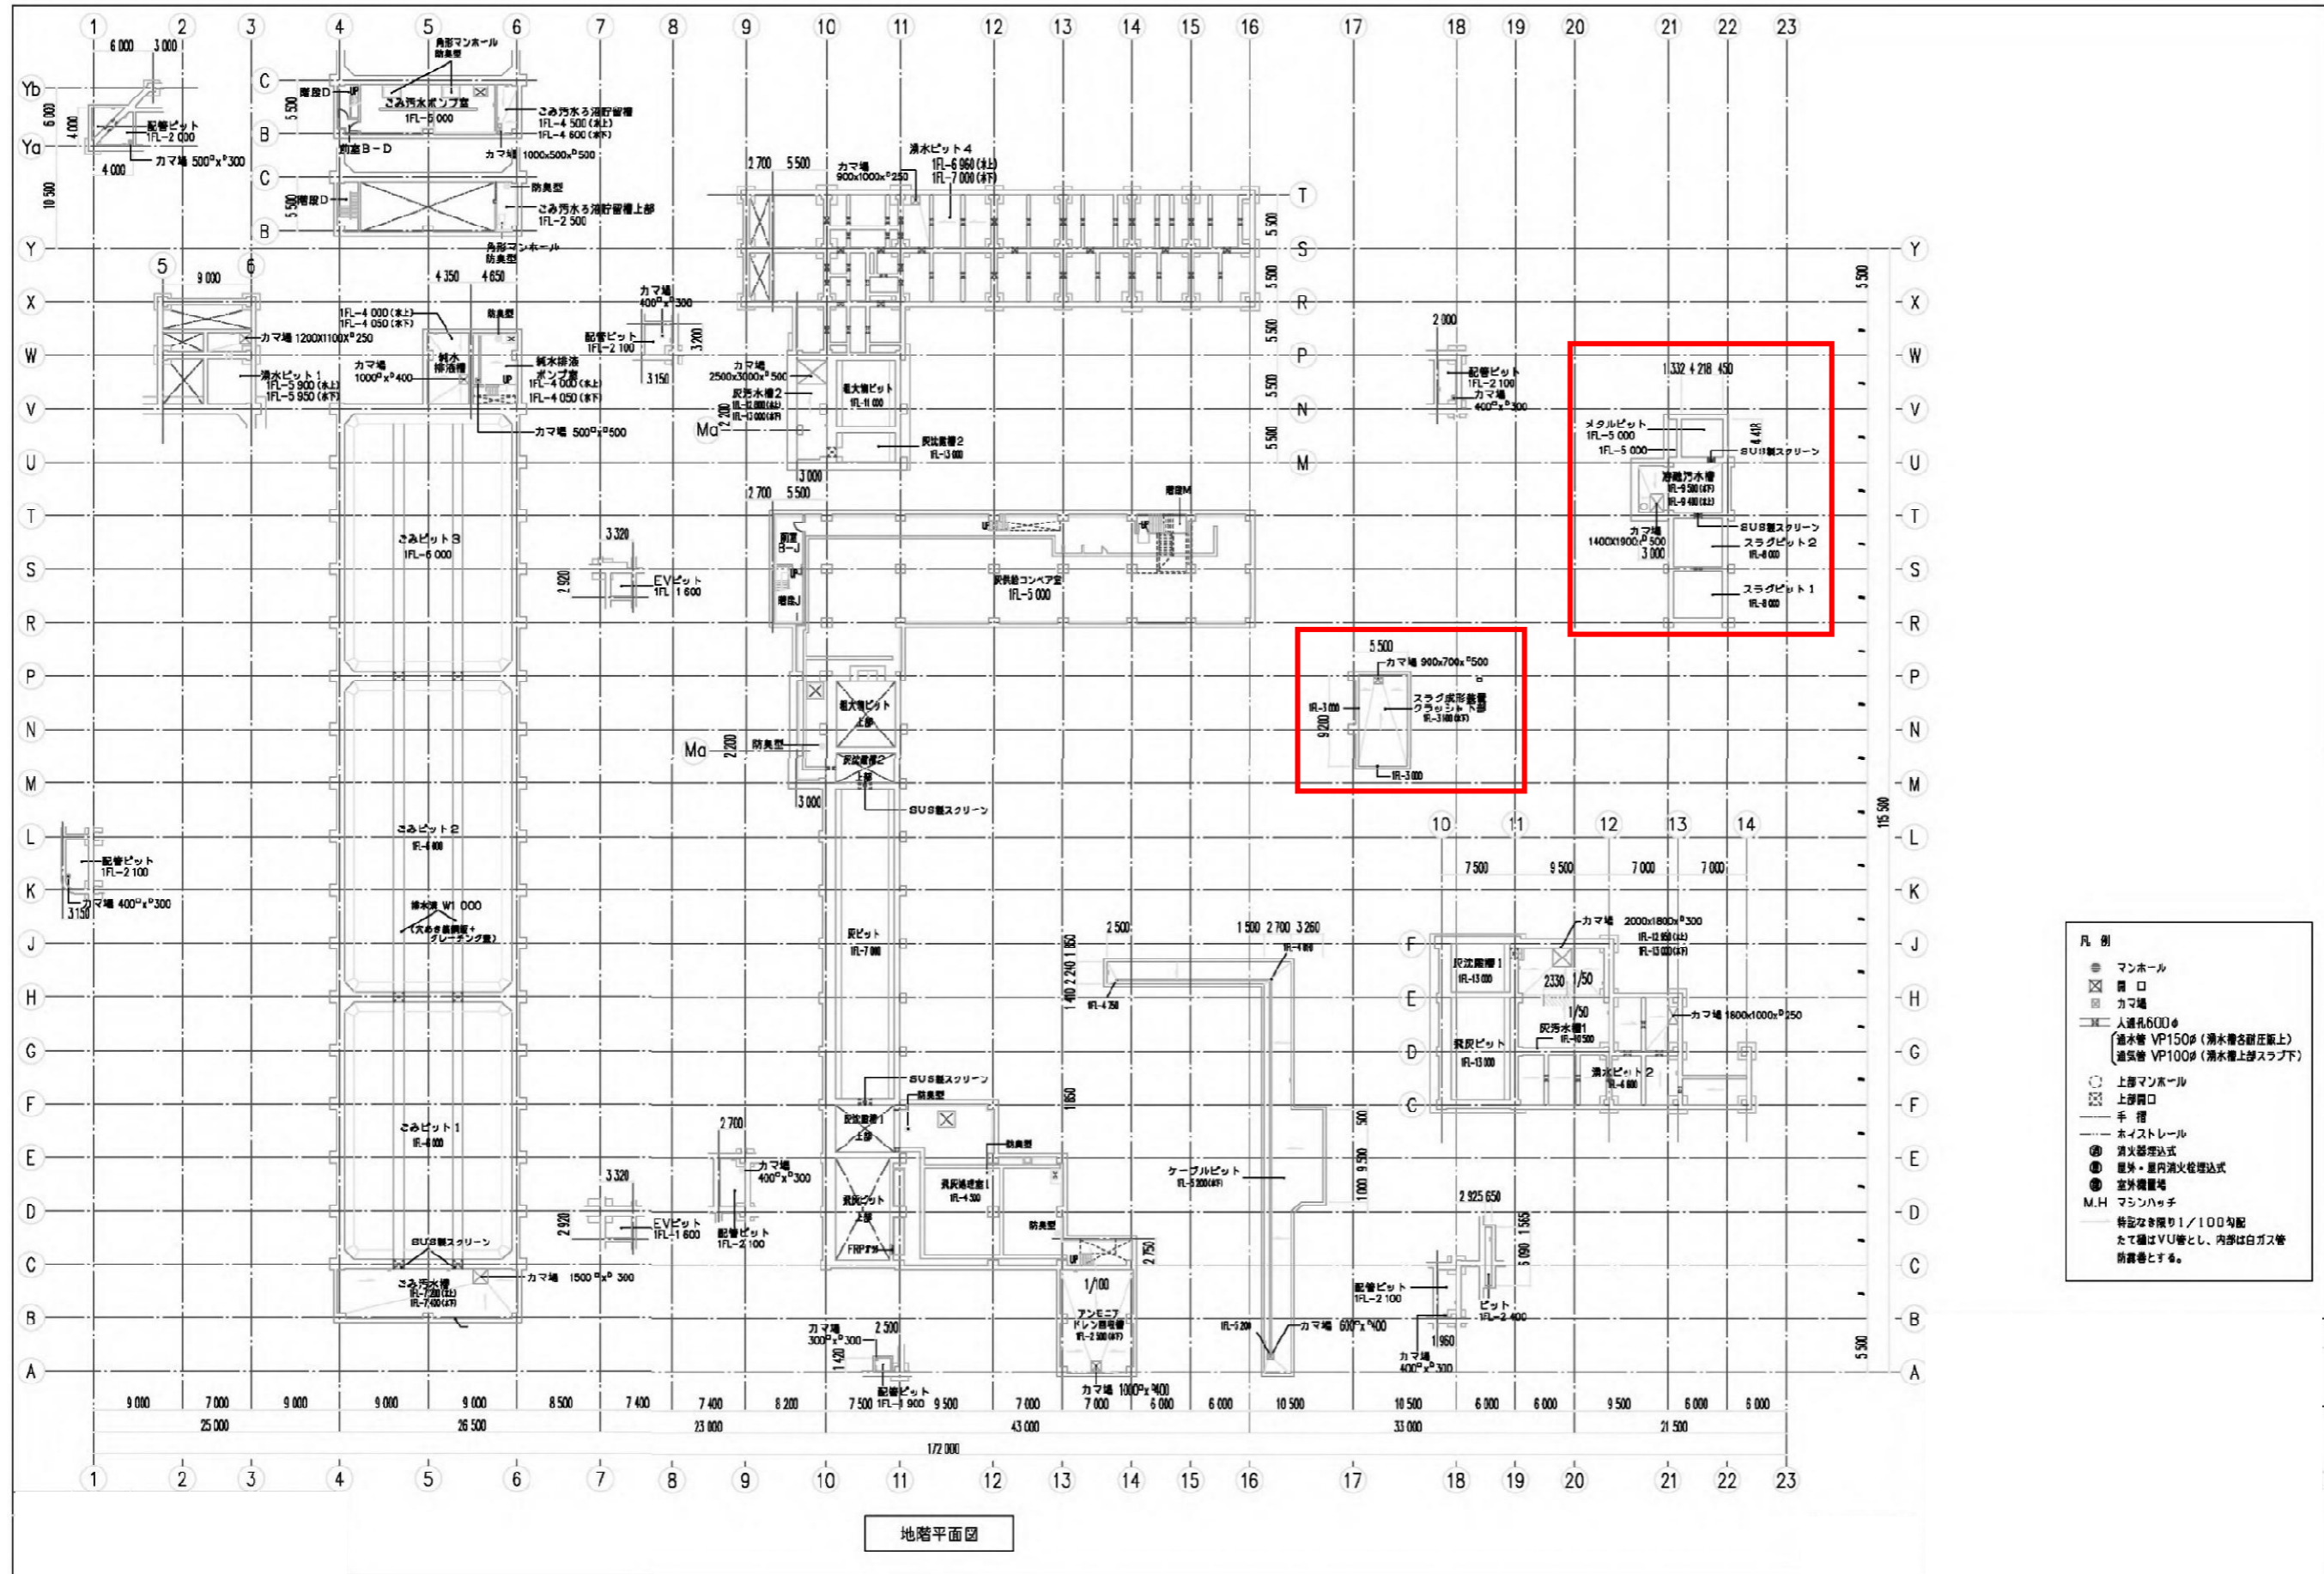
1 2 3 4 5 6 7 8 9 10 11 12 13 14 15 16 17 18 19 20 21 22 23

6 000 3 000
Yb
Ya
6 000
4 000
配管ピット
1FL−2 000
4 000
カマ場 500$^{\square}$x$^{D}$300
10 500

C
B
C
B
5 500
5 500
階段D
UP
角形マンホール
防臭型
ごみ汚水ポンプ室
1FL−5 000
ごみ汚水ろ過貯留槽
1FL−4 500 (本上)
1FL−4 600 (本下)
カマ場 1000x500x$^{D}$500
階段B−D
階段D
防臭型
ごみ汚水ろ過貯留槽上部
1FL−2 500
角形マンホール
防臭型

Y
5 9 000 6
4 350 4 650
X
W
V
U
T
S
R
P
N
M
L
K
J
H
G
F
E
D
C
B
A

カマ場 1200X1100X$^{D}$250
清水ピット1
1FL−5 900 (本上)
1FL−5 950 (本下)
1FL−4 000 (本上)
1FL−4 050 (本下)
カマ場
1000$^{\square}$x$^{D}$400
純水排液槽
防臭型
純水排液ポンプ室
UP
1FL−4 000 (本上)
1FL−4 050 (本下)
カマ場 500$^{\square}$x$^{D}$500

カマ場
400$^{\square}$x$^{D}$300
配管ピット
1FL−2 100
3 200
3 150

2 700 5 500
カマ場
900x1000x$^{D}$250
清水ピット4
1FL−6 960 (本上)
1FL−7 000 (本下)
T
S
R
P
N
M
5 500
5 500
5 500
5 500
5 500

カマ場
2500x3000x$^{D}$500
灰汚水槽2
粗大物ピット
1FL−11 000
Ma
12 200
灰出装置2
1FL−13 000
3 000

2 700 5 500
階段M
UP
階段B−J
UP
階段J
灰供給コンベア室
1FL−5 000

ごみピット3
1FL−6 000
3 320
2 920
EVピット
1FL 1 600

ごみピット2
1FL−6 000
排水溝 W1 000
(穴あき鋼板+グレーチング蓋)

ごみピット1
1FL−6 000
SUS製スクリーン
ごみ汚水槽
1FL−7 200 (本上)
1FL−7 400 (本下)
カマ場 1500$^{\square}$x$^{D}$300

配管ピット
1FL−2 100
3 150
カマ場 400$^{\square}$x$^{D}$300

Ma
2 200
防臭型
粗大物ピット上部
灰出装置2上部
3 000
SUS製スクリーン
灰ピット
1FL−7 000
SUS製スクリーン
防臭型
灰出装置1上部
灰ピット上部
FRP製ガラリ
防臭型
飛灰処理装置1
1FL−4 500
防臭型
UP
1/100
アンモニアドレン貯留槽
1FL−2 500 (本下)
2 750
カマ場 1000$^{\square}$x$^{D}$400

2 700
カマ場
400$^{\square}$x$^{D}$300
配管ピット
1FL−2 100
3 320
2 920
EVピット
1FL−1 600
カマ場
300$^{\square}$x$^{D}$300
2 500
1 420
配管ピット
1FL−1 900

2 500
1 400 2 240 1 650
1FL−4 750
1 500 2 700 3 260
1FL−4 800
1 650
500
1 000 9 590
ケーブルピット
1FL−5 200 (本下)
1FL−5 200
カマ場 600$^{\square}$x$^{D}$400

2 000
配管ピット
1FL−2 100
カマ場
400$^{\square}$x$^{D}$300

1 332 4 218 450
メタルピット
1FL−5 000
1FL−5 000
4 418
SUS製スクリーン
溶融汚水槽
1FL−9 500 (本下)
1FL−9 400 (本上)
カマ場
1400X1900x$^{D}$500
3 000
SUS製スクリーン
スラグピット2
1FL−8 000
スラグピット1
1FL−8 000

5 500
カマ場 900x700x$^{D}$500
1FL−3 000
9 200
スラグ成形装置クラッシャ下部
1FL−3 100 (本下)
1FL−3 000

10 11 12 13 14
7 500 9 500 7 000 7 000
F
E
D
C
カマ場 2000x1800x$^{D}$300
1FL−12 950 (本上)
1FL−13 000 (本下)
灰出装置1
1FL−13 000
2330 1/50
1/50
灰汚水槽1
1FL−10 500
灰灰ピット
1FL−13 000
清水ピット2
1FL−4 600
カマ場 1600x1000x$^{D}$250

2 925 650
1 565
5 090
配管ピット
1FL−2 100
ピット
1FL−2 400
1 960
カマ場
400$^{\square}$x$^{D}$300

115 500
5 500
5 500

9 000 7 000 9 000 9 000 9 000 8 500 7 400 7 400 8 200 7 500 9 500 7 000 7 000 6 000 6 000 10 500 10 500 6 000 6 000 9 500 6 000 6 000
25 000 26 500 23 000 43 000 33 000 21 500
172 000

凡 例
マンホール
開 口
カマ場
人通孔600$\phi$
通水管 VP150$\phi$ (清水槽各耐圧版上)
通気管 VP100$\phi$ (清水槽上部スラブ下)
上部マンホール
上部開口
手 摺
ホイストレール
消火器埋込式
屋外・屋内消火栓埋込式
室外機置場
M.H マシンハッチ
特記なき限り1/100勾配
たて樋はVU管とし、内部は白ガス管防錆巻とする。

地階平面図